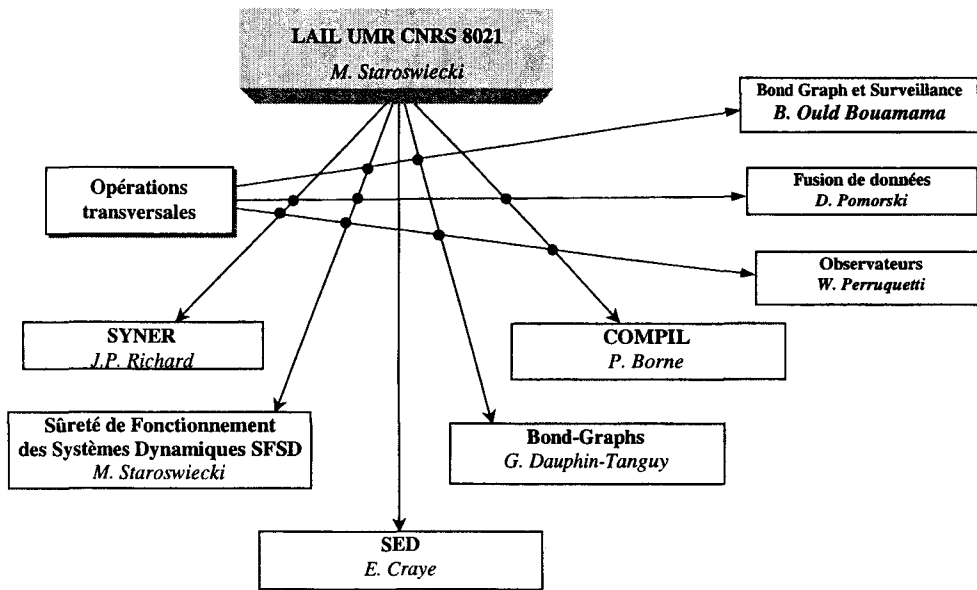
LAIL UMR CNRS 8021
M. Staroswiecki

Bond Graph et Surveillance
B. Ould Bouamama

Opérations transversales

Fusion de données
D. Pomorski

Observateurs
W. Perruquetti

SYNER
J.P. Richard

COMPIL
P. Borne

Sûreté de Fonctionnement des Systèmes Dynamiques SFSD
M. Staroswiecki

Bond-Graphs
G. Dauphin-Tanguy

SED
E. Craye